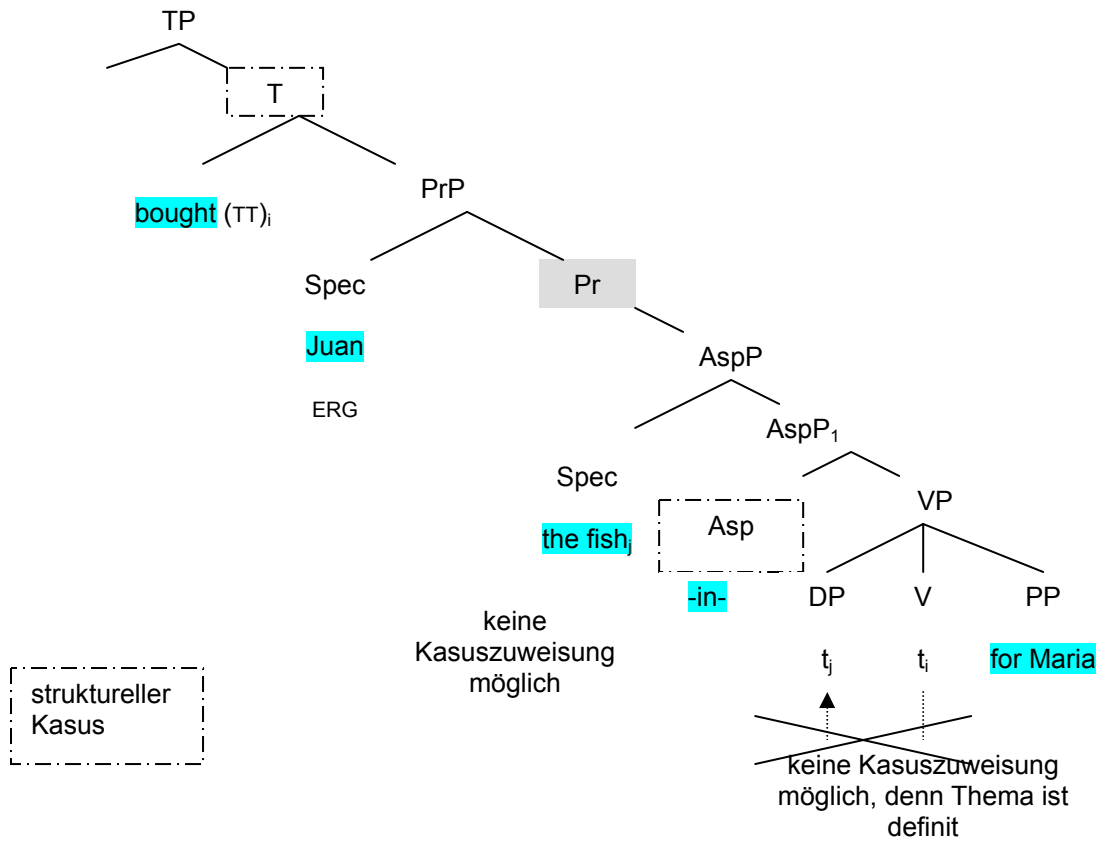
TP

T

bought (TT)$_i$

PrP

Spec

Pr

Juan

ERG

AspP

Spec

AspP$_1$

the fish$_j$

Asp

VP

-in-

DP

V

PP

keine Kasuszuweisung möglich

t$_j$

t$_i$

for Maria

struktureller Kasus

keine Kasuszuweisung möglich, denn Thema ist definit